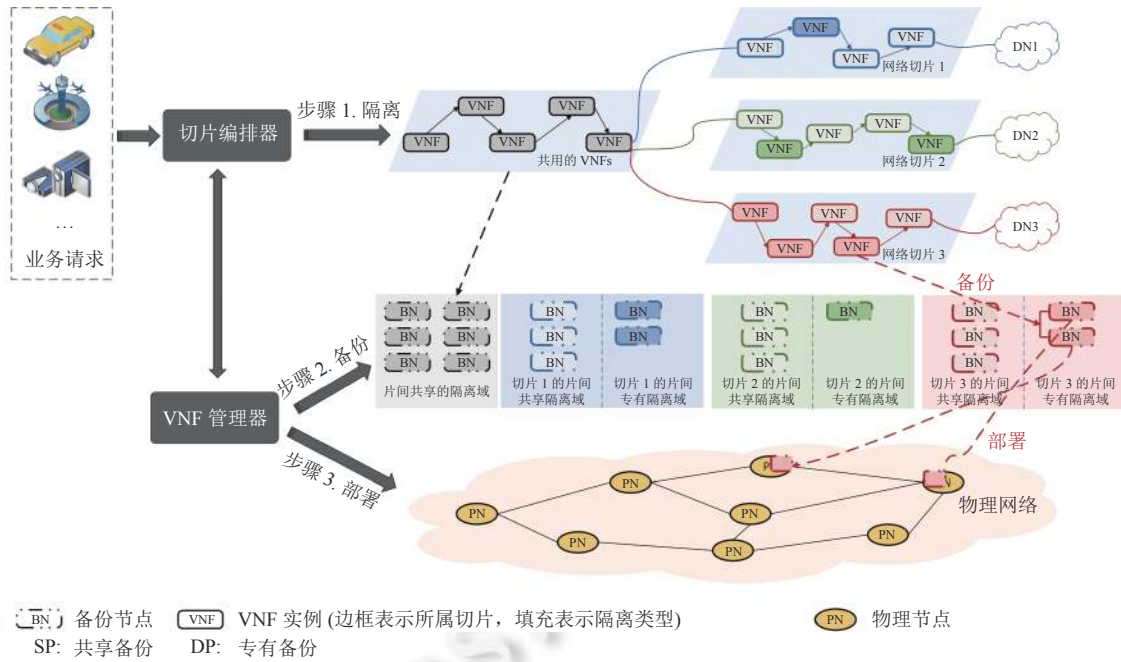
…
业务请求

切片编排器

步骤 1. 隔离

VNF VNF VNF VNF VNF
共用的 VNFs

VNF VNF VNF VNF
网络切片 1
DN1

VNF VNF VNF VNF VNF
网络切片 2
DN2

VNF VNF VNF VNF VNF
网络切片 3
DN3

备份

BN BN BN BN BN BN
片间共享的隔离域

BN BN BN BN BN
切片 1 的片间共享隔离域
切片 1 的片间专有隔离域

BN BN BN BN
切片 2 的片间共享隔离域
切片 2 的片间专有隔离域

BN BN BN BN BN
切片 3 的片间共享隔离域
切片 3 的片间专有隔离域

步骤 2. 备份

VNF 管理器

步骤 3. 部署

部署

PN PN PN PN PN PN PN PN PN
物理网络

BN 备份节点 VNF VNF 实例 (边框表示所属切片，填充表示隔离类型) PN 物理节点
SP: 共享备份 DP: 专有备份